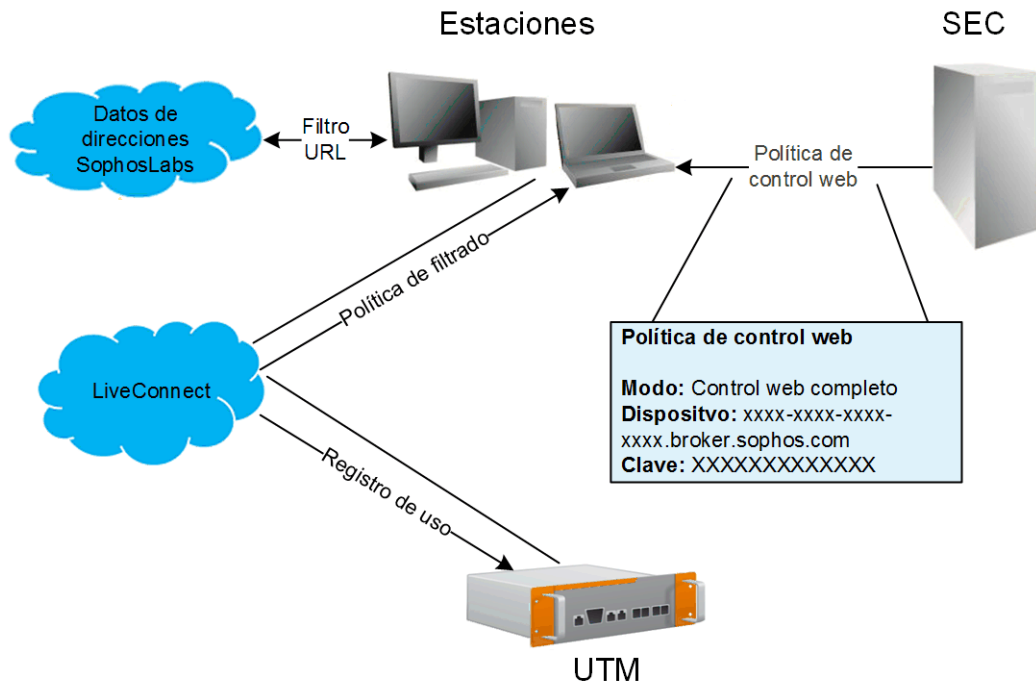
Estaciones

SEC

Datos de direcciones SophosLabs

Filtro URL

Política de control web

Política de filtrado

LiveConnect

Política de control web

**Modo:** Control web completo
**Dispositvo:** xxxx-xxxx-xxxx-xxxx.broker.sophos.com
**Clave:** XXXXXXXXXXXXX

Registro de uso

UTM